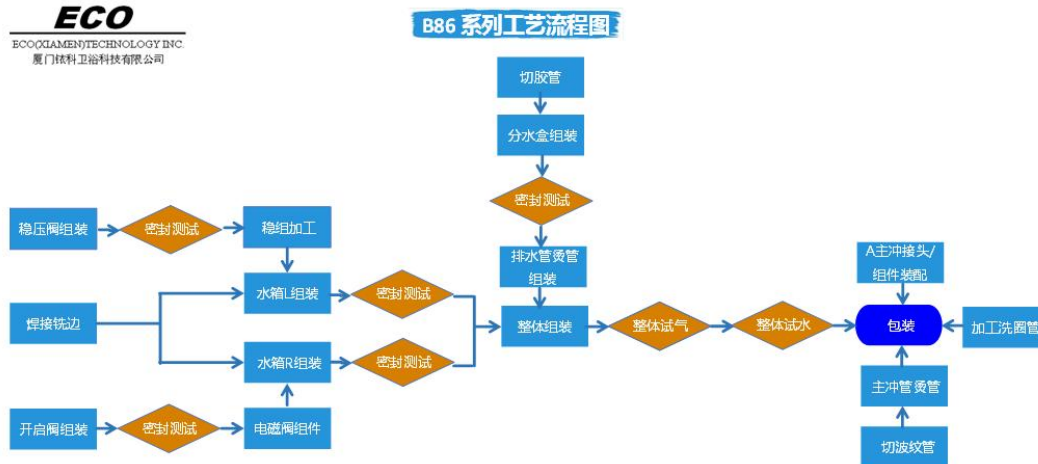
ECO
ECO(XIAMEN)TECHNOLOGY INC.
厦门依科卫浴科技有限公司

B86 系列工艺流程图

切胶管
分水盒组装
密封测试
排水管烫管组装

稳压阀组装
密封测试
稳组加工
水箱L组装
密封测试
焊接铣边
水箱R组装
密封测试
开启阀组装
密封测试
电磁阀组件

整体组装
整体试气
整体试水

A主冲接头/组件装配
包装
加工洗圈管
主冲管烫管
切波纹管